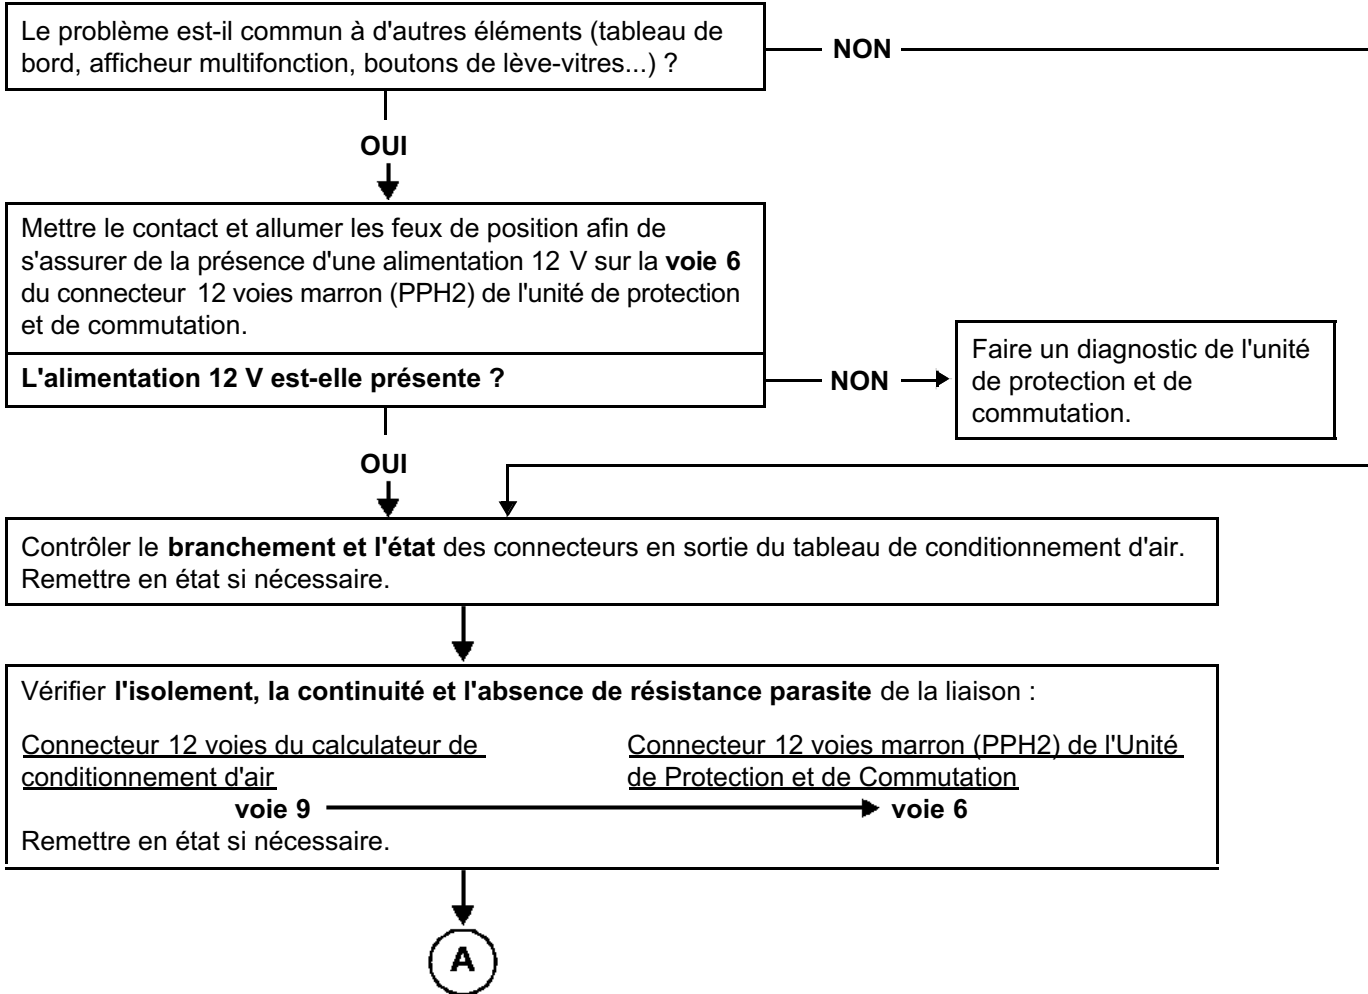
Le problème est-il commun à d'autres éléments (tableau de bord, afficheur multifonction, boutons de lève-vitres...) ?

NON

OUI

Mettre le contact et allumer les feux de position afin de s'assurer de la présence d'une alimentation 12 V sur la **voie 6** du connecteur 12 voies marron (PPH2) de l'unité de protection et de commutation.

**L'alimentation 12 V est-elle présente ?**

NON

Faire un diagnostic de l'unité de protection et de commutation.

OUI

Contrôler le **branchement et l'état** des connecteurs en sortie du tableau de conditionnement d'air. Remettre en état si nécessaire.

Vérifier **l'isolement, la continuité et l'absence de résistance parasite** de la liaison :

Connecteur 12 voies du calculateur de conditionnement d'air

Connecteur 12 voies marron (PPH2) de l'Unité de Protection et de Commutation

**voie 9** → **voie 6**

Remettre en état si nécessaire.

A